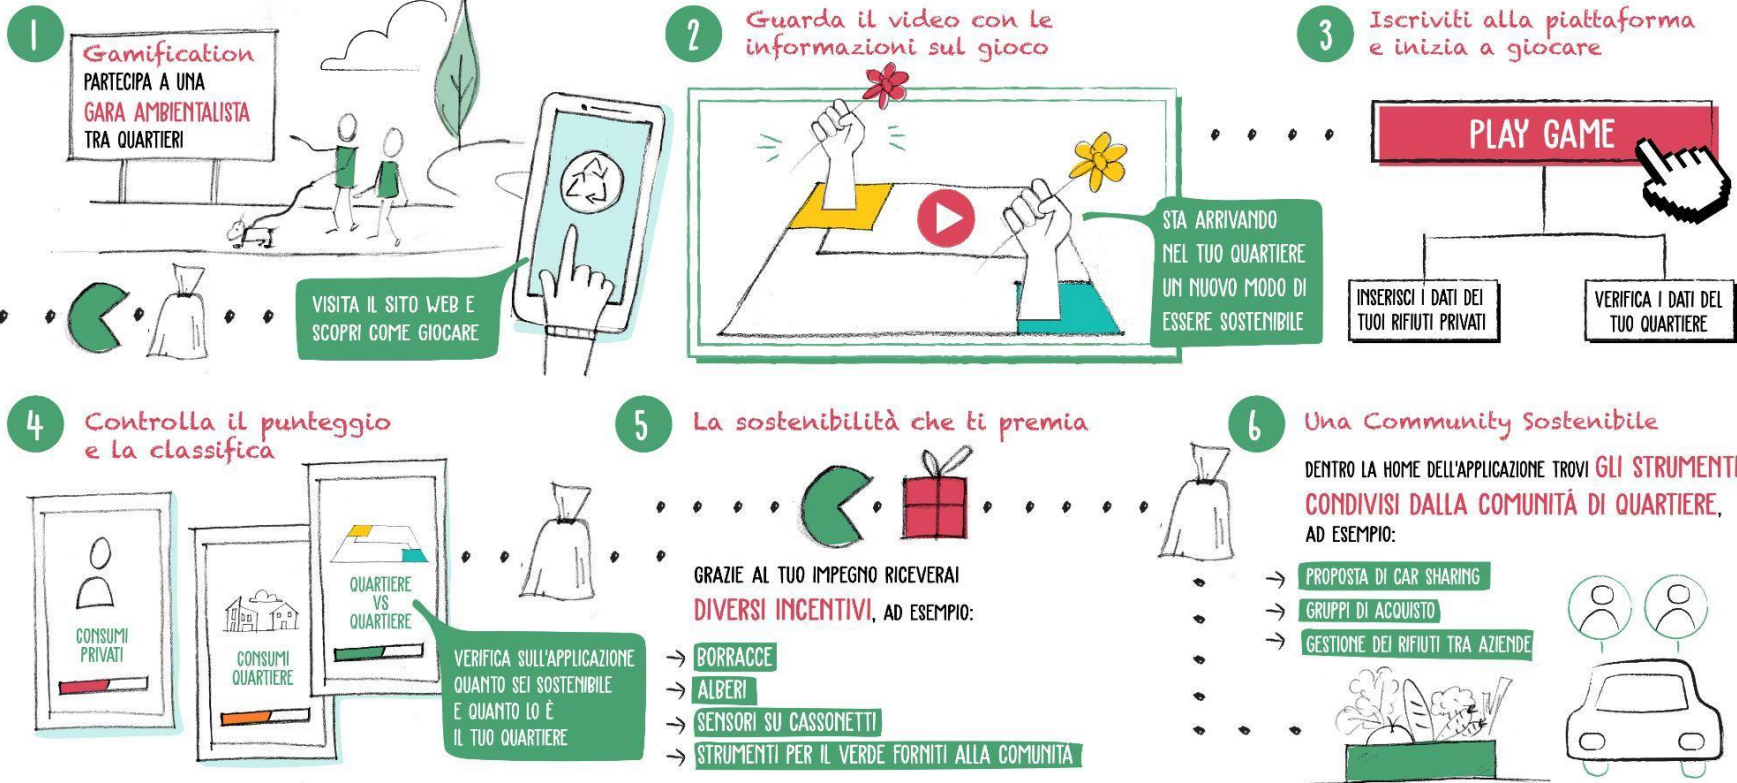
1
Gamification
PARTECIPA A UNA
GARA AMBIENTALISTA
TRA QUARTIERI

VISITA IL SITO WEB E SCOPRI COME GIOCARE

2
Guarda il video con le informazioni sul gioco

STA ARRIVANDO NEL TUO QUARTIERE UN NUOVO MODO DI ESSERE SOSTENIBILE

3
Iscriviti alla piattaforma e inizia a giocare

PLAY GAME

INSERISCI I DATI DEI TUOI RIFIUTI PRIVATI

VERIFICA I DATI DEL TUO QUARTIERE

4
Controlla il punteggio e la classifica

CONSUMI PRIVATI

CONSUMI QUARTIERE

QUARTIERE VS QUARTIERE

VERIFICA SULL'APPLICAZIONE QUANTO SEI SOSTENIBILE E QUANTO LO È IL TUO QUARTIERE

5
La sostenibilità che ti premia

GRAZIE AL TUO IMPEGNO RICEVERAI
DIVERSI INCENTIVI, AD ESEMPIO:
→ BORRACCE
→ ALBERI
→ SENSORI SU CASSONETTI
→ STRUMENTI PER IL VERDE FORNITI ALLA COMUNITA

6
Una Community Sostenibile

DENTRO LA HOME DELL'APPLICAZIONE TROVI GLI STRUMENTI CONDIVISI DALLA COMUNITÁ DI QUARTIERE, AD ESEMPIO:
→ PROPOSTA DI CAR SHARING
→ GRUPPI DI ACQUISTO
→ GESTIONE DEI RIFIUTI TRA AZIENDE